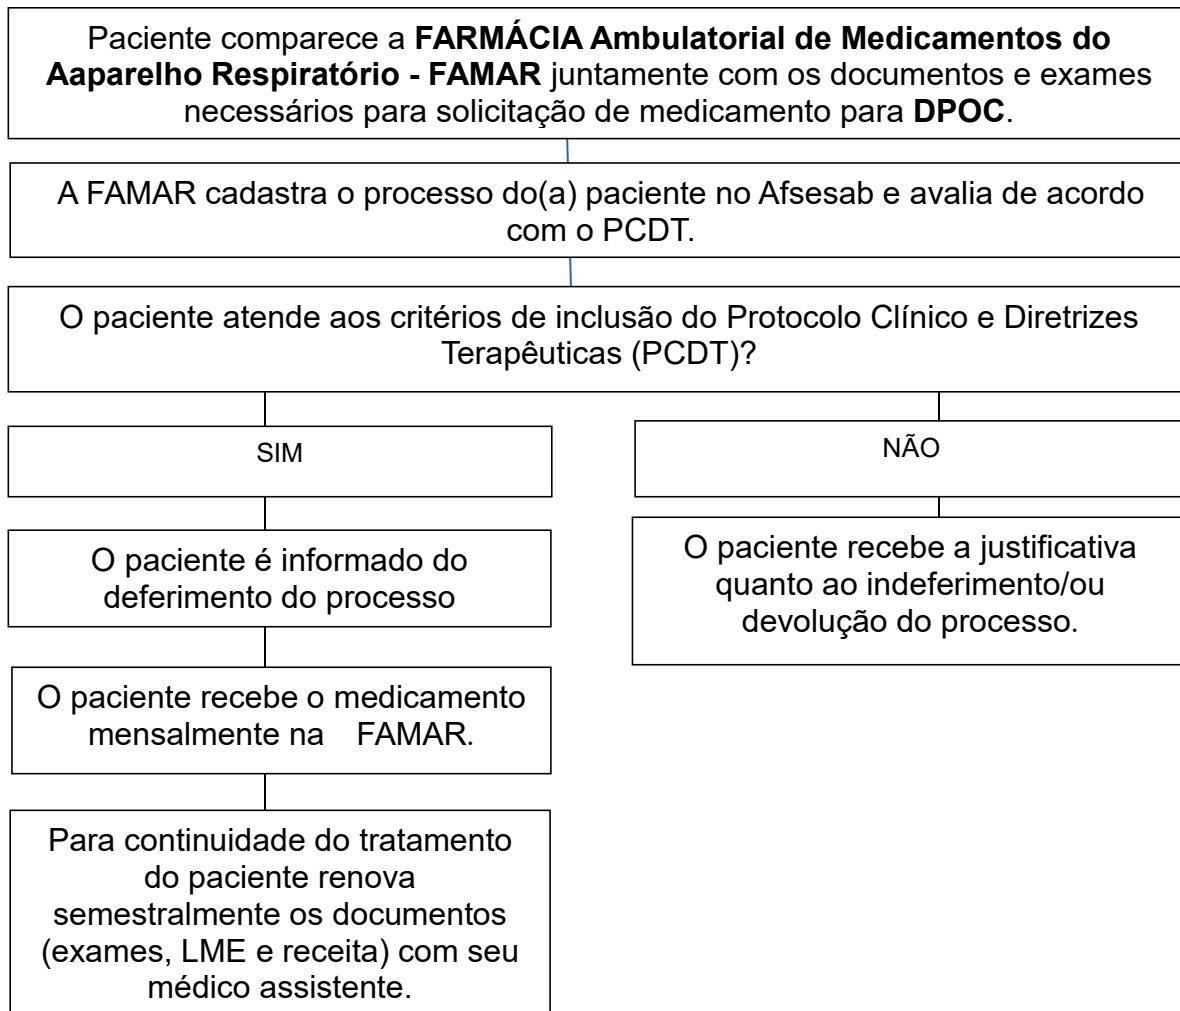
Paciente comparece a **FARMÁCIA Ambulatorial de Medicamentos do Aaparelho Respiratório - FAMAR** juntamente com os documentos e exames necessários para solicitação de medicamento para **DPOC**.

A FAMAR cadastra o processo do(a) paciente no Afsesab e avalia de acordo com o PCDT.

O paciente atende aos critérios de inclusão do Protocolo Clínico e Diretrizes Terapêuticas (PCDT)?

SIM

O paciente é informado do deferimento do processo

O paciente recebe o medicamento mensalmente na FAMAR.

Para continuidade do tratamento do paciente renova semestralmente os documentos (exames, LME e receita) com seu médico assistente.

NÃO

O paciente recebe a justificativa quanto ao indeferimento/ou devolução do processo.